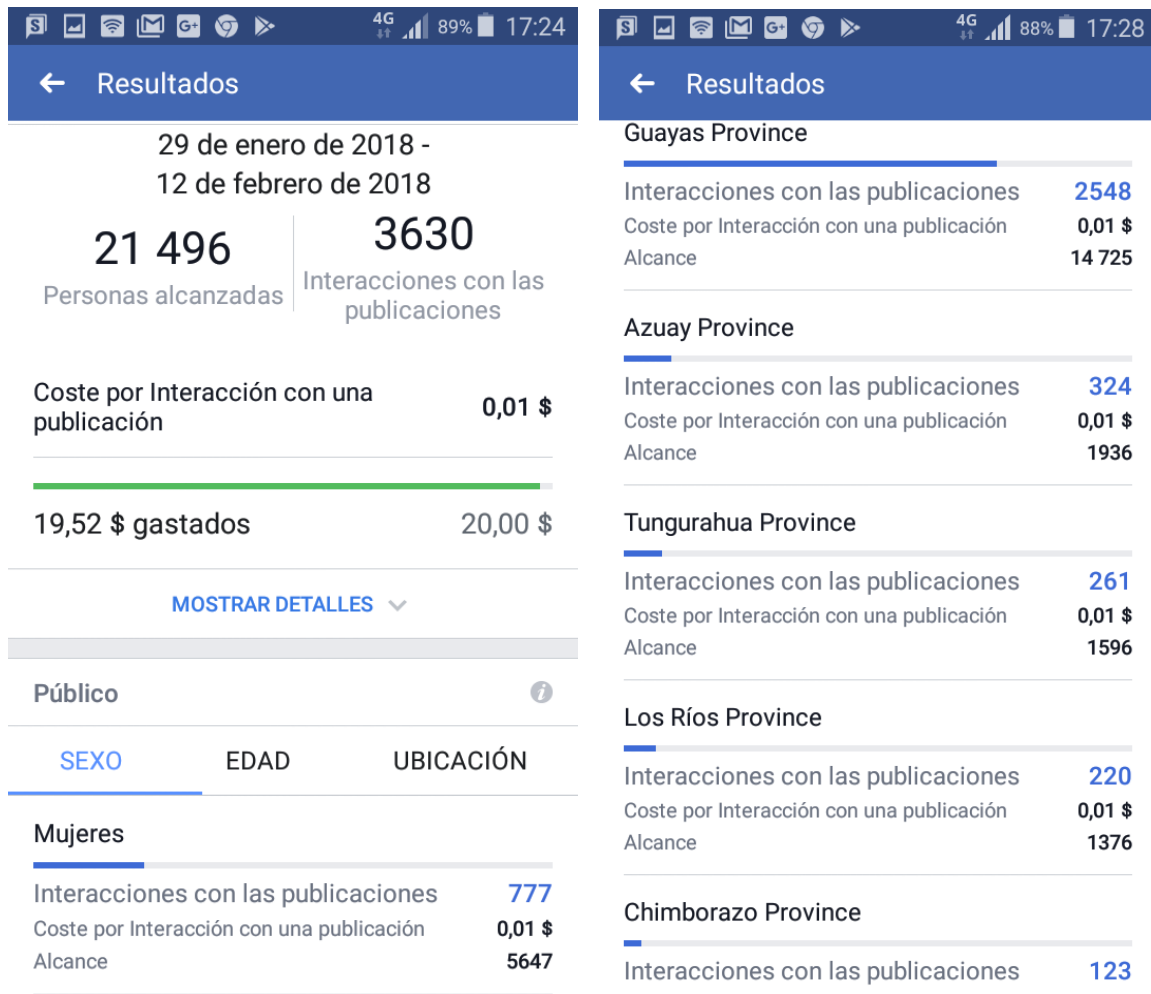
4G 89% 17:24

Resultados

29 de enero de 2018 - 12 de febrero de 2018

21 496
Personas alcanzadas

3630
Interacciones con las publicaciones

Coste por Interacción con una publicación 0,01 $

19,52 $ gastados 20,00 $

MOSTRAR DETALLES

Público

SEXO EDAD UBICACIÓN

Mujeres
Interacciones con las publicaciones 777
Coste por Interacción con una publicación 0,01 $
Alcance 5647

4G 88% 17:28

Resultados

Guayas Province
Interacciones con las publicaciones 2548
Coste por Interacción con una publicación 0,01 $
Alcance 14 725

Azuay Province
Interacciones con las publicaciones 324
Coste por Interacción con una publicación 0,01 $
Alcance 1936

Tungurahua Province
Interacciones con las publicaciones 261
Coste por Interacción con una publicación 0,01 $
Alcance 1596

Los Ríos Province
Interacciones con las publicaciones 220
Coste por Interacción con una publicación 0,01 $
Alcance 1376

Chimborazo Province
Interacciones con las publicaciones 123